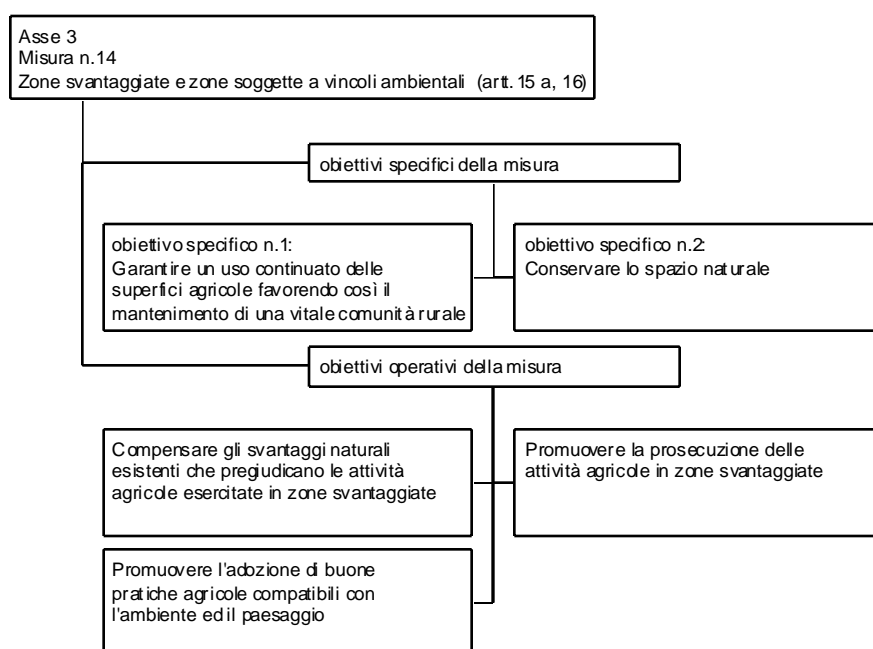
Asse 3
Misura n.14
Zone svantaggiate e zone soggette a vincoli ambientali (artt. 15 a, 16)

obiettivi specifici della misura

obiettivo specifico n.1:
Garantire un uso continuato delle superfici agricole favorendo così il mantenimento di una vitale comunità rurale

obiettivo specifico n.2:
Conservare lo spazio naturale

obiettivi operativi della misura

Compensare gli svantaggi naturali esistenti che pregiudicano le attività agricole esercitate in zone svantaggiate

Promuovere la prosecuzione delle attività agricole in zone svantaggiate

Promuovere l'adozione di buone pratiche agricole compatibili con l'ambiente ed il paesaggio